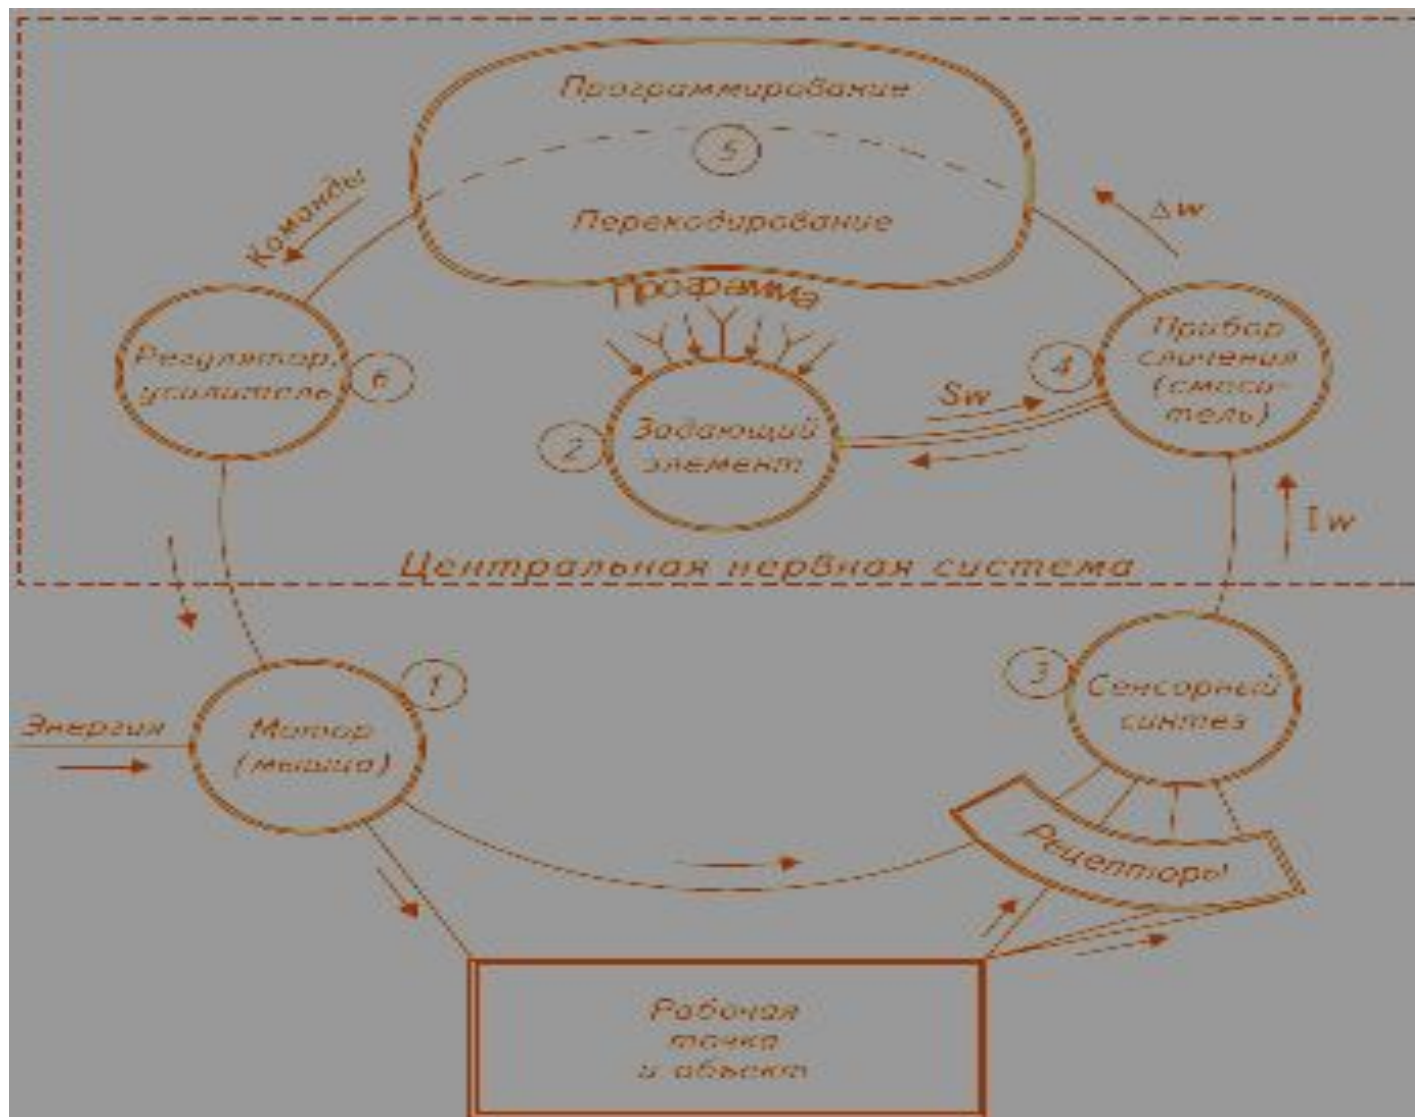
Программирование

5

Перекодирование

Команды

$\Delta w$

Программа

Регулятор, усилитель

6

4

Прибор сличения (смеситель)

Sw

2

Задающий элемент

Iw

Центральная нервная система

1

3

Энергия

Мотор (мышца)

Сенсорный синтез

Рецепторы

Рабочая точка и объект